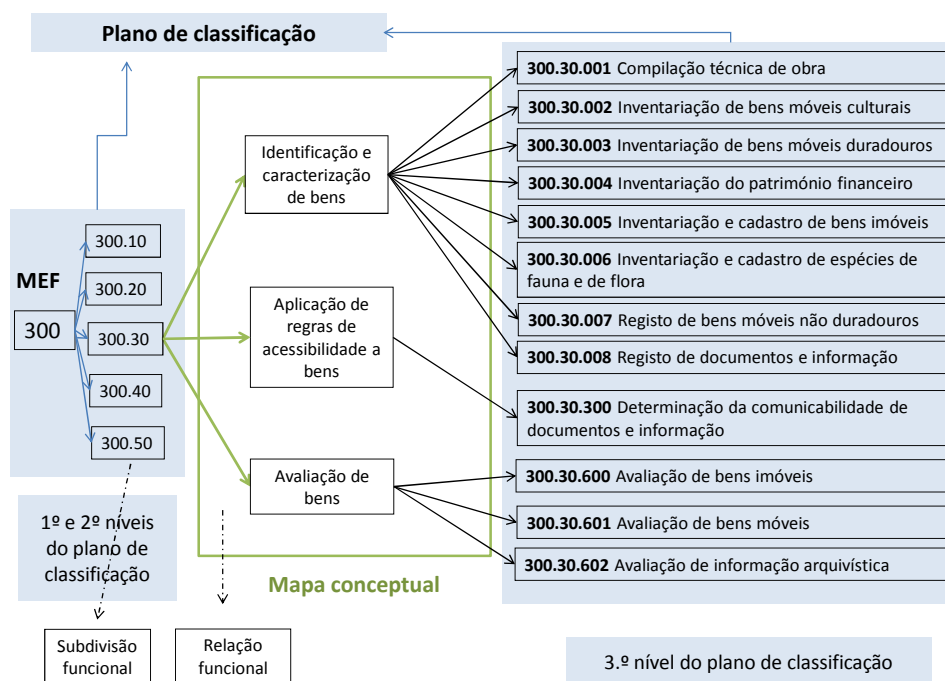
Plano de classificação

MEF

300

300.10

300.20

300.30

300.40

300.50

1º e 2º níveis do plano de classificação

Identificação e caracterização de bens

Aplicação de regras de acessibilidade a bens

Avaliação de bens

Mapa conceptual

**300.30.001** Compilação técnica de obra

**300.30.002** Inventariação de bens móveis culturais

**300.30.003** Inventariação de bens móveis duradouros

**300.30.004** Inventariação do património financeiro

**300.30.005** Inventariação e cadastro de bens imóveis

**300.30.006** Inventariação e cadastro de espécies de fauna e de flora

**300.30.007** Registo de bens móveis não duradouros

**300.30.008** Registo de documentos e informação

**300.30.300** Determinação da comunicabilidade de documentos e informação

**300.30.600** Avaliação de bens imóveis

**300.30.601** Avaliação de bens móveis

**300.30.602** Avaliação de informação arquivística

Subdivisão funcional

Relação funcional

3.º nível do plano de classificação